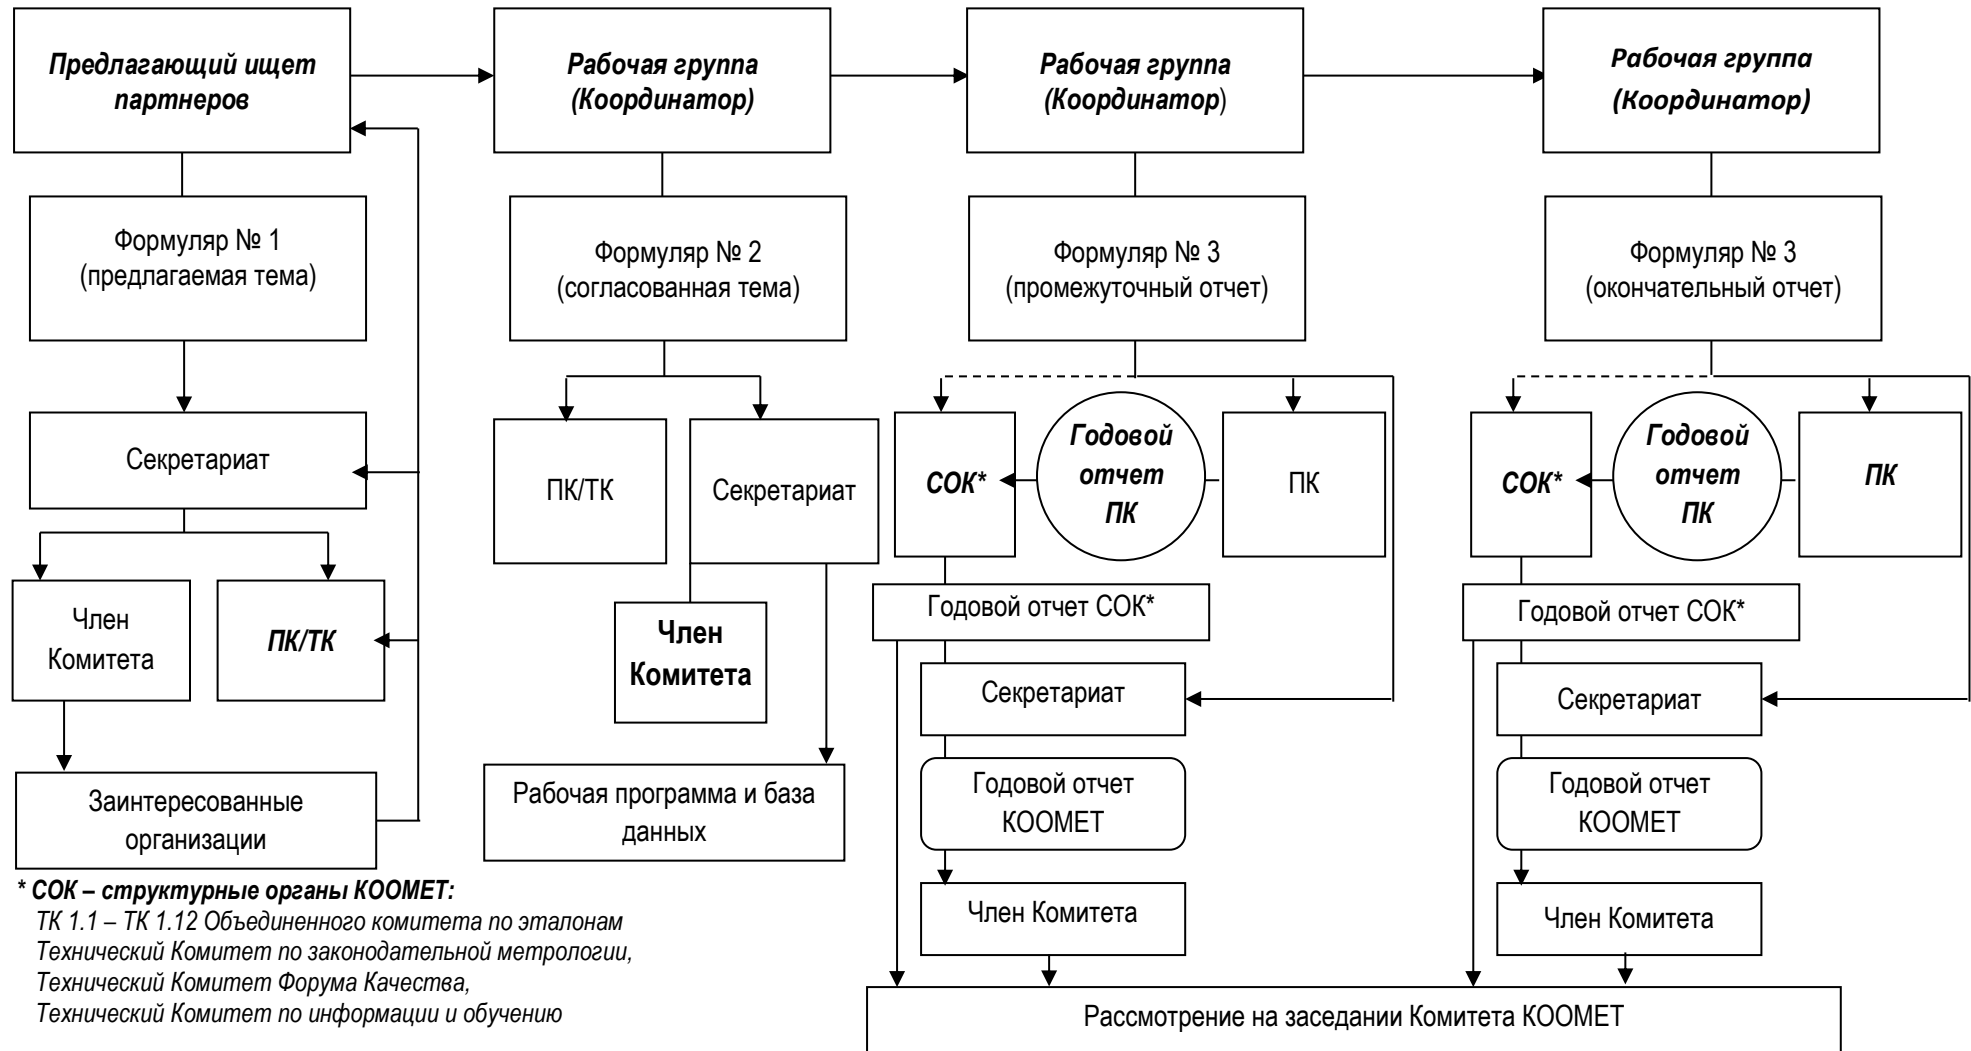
Предлагающий ищет партнеров

Формуляр № 1
(предлагаемая тема)

Секретариат

Член Комитета

ПК/ТК

Заинтересованные организации

Рабочая группа
(Координатор)

Формуляр № 2
(согласованная тема)

ПК/ТК

Секретариат

Член Комитета

Рабочая программа и база данных

Рабочая группа
(Координатор)

Формуляр № 3
(промежуточный отчет)

СОК*

Годовой отчет ПК

ПК

Годовой отчет СОК*

Секретариат

Годовой отчет КООМЕТ

Член Комитета

Рабочая группа
(Координатор)

Формуляр № 3
(окончательный отчет)

СОК*

Годовой отчет ПК

ПК

Годовой отчет СОК*

Секретариат

Годовой отчет КООМЕТ

Член Комитета

Рассмотрение на заседании Комитета КООМЕТ

* СОК – структурные органы КООМЕТ:
ТК 1.1 – ТК 1.12 Объединенного комитета по эталонам
Технический Комитет по законодательной метрологии,
Технический Комитет Форума Качества,
Технический Комитет по информации и обучению